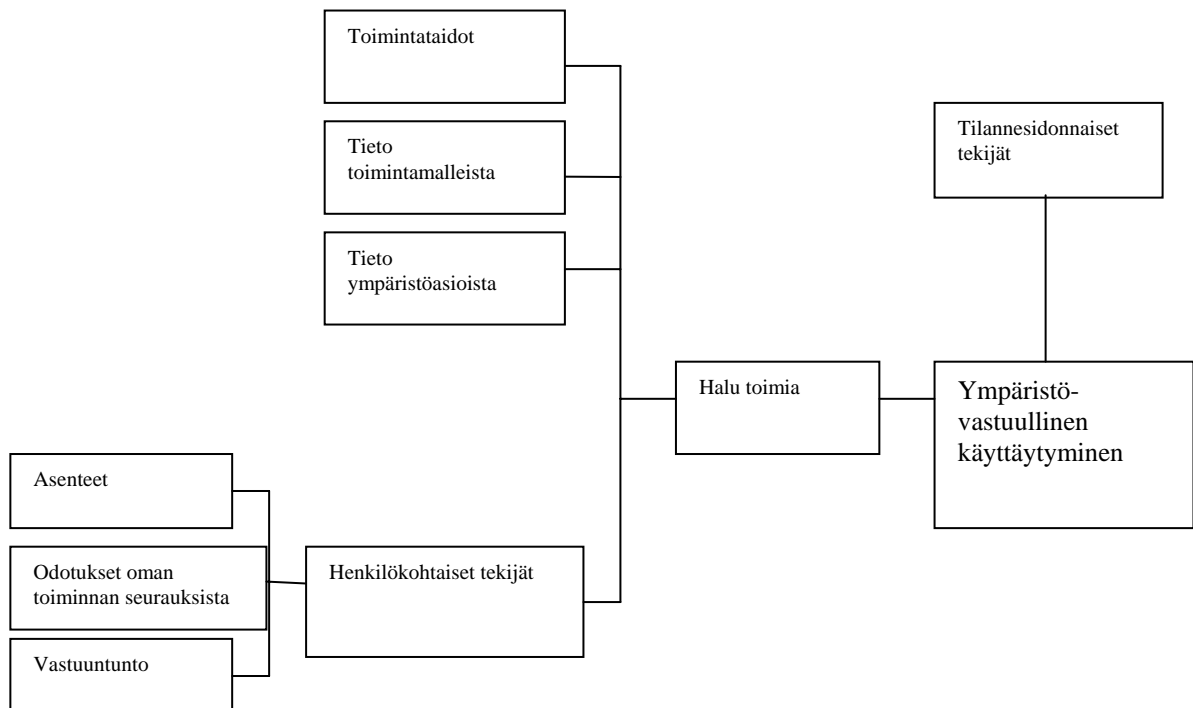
Toimintataidot

Tieto toimintamalleista

Tieto ympäristöasioista

Tilannesidonnaiset tekijät

Halu toimia

Ympäristö-vastuullinen käyttäytyminen

Asenteet

Odotukset oman toiminnan seurauksista

Vastuuntunto

Henkilökohtaiset tekijät